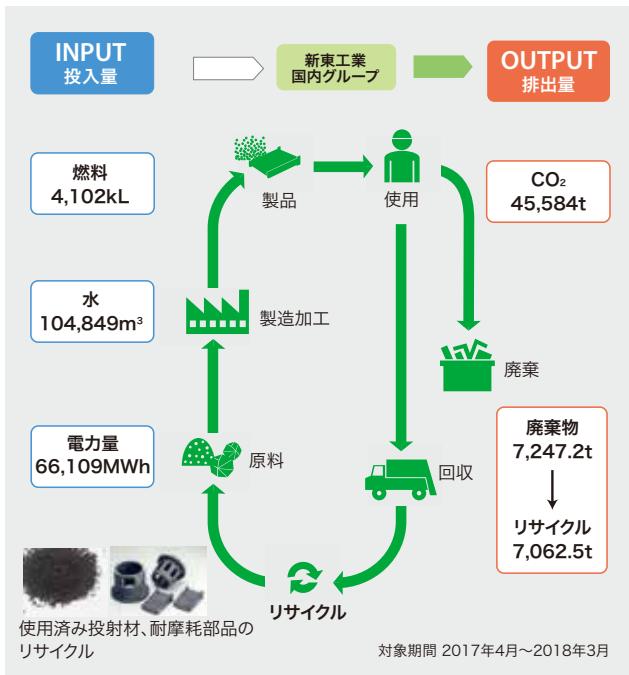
INPUT
投入量

新東工業
国内グループ

OUTPUT
排出量

燃料
4,102kL

水
$104,849m^3$

電力量
66,109MWh

製品

使用

製造加工

廃棄

原料

回収

リサイクル

$CO_2$
45,584t

廃棄物
7,247.2t

リサイクル
7,062.5t

使用済み投射材、耐摩耗部品のリサイクル

対象期間 2017年4月～2018年3月